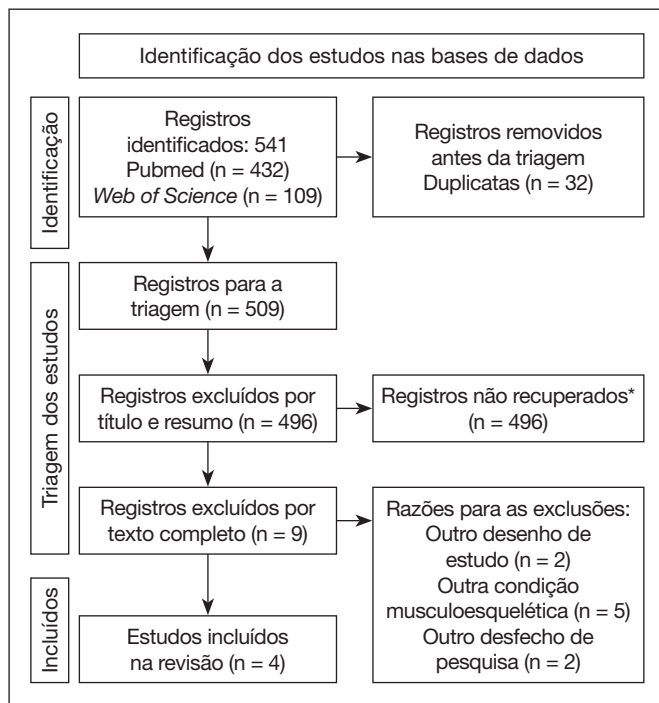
Identificação dos estudos nas bases de dados

Identificação

Registros identificados: 541
Pubmed (n = 432)
*Web of Science* (n = 109)

Registros removidos antes da triagem
Duplicatas (n = 32)

Triagem dos estudos

Registros para a triagem (n = 509)

Registros excluídos por título e resumo (n = 496)

Registros não recuperados*
(n = 496)

Registros excluídos por texto completo (n = 9)

Razões para as exclusões:
Outro desenho de estudo (n = 2)
Outra condição musculoesquelética (n = 5)
Outro desfecho de pesquisa (n = 2)

Incluídos

Estudos incluídos na revisão (n = 4)